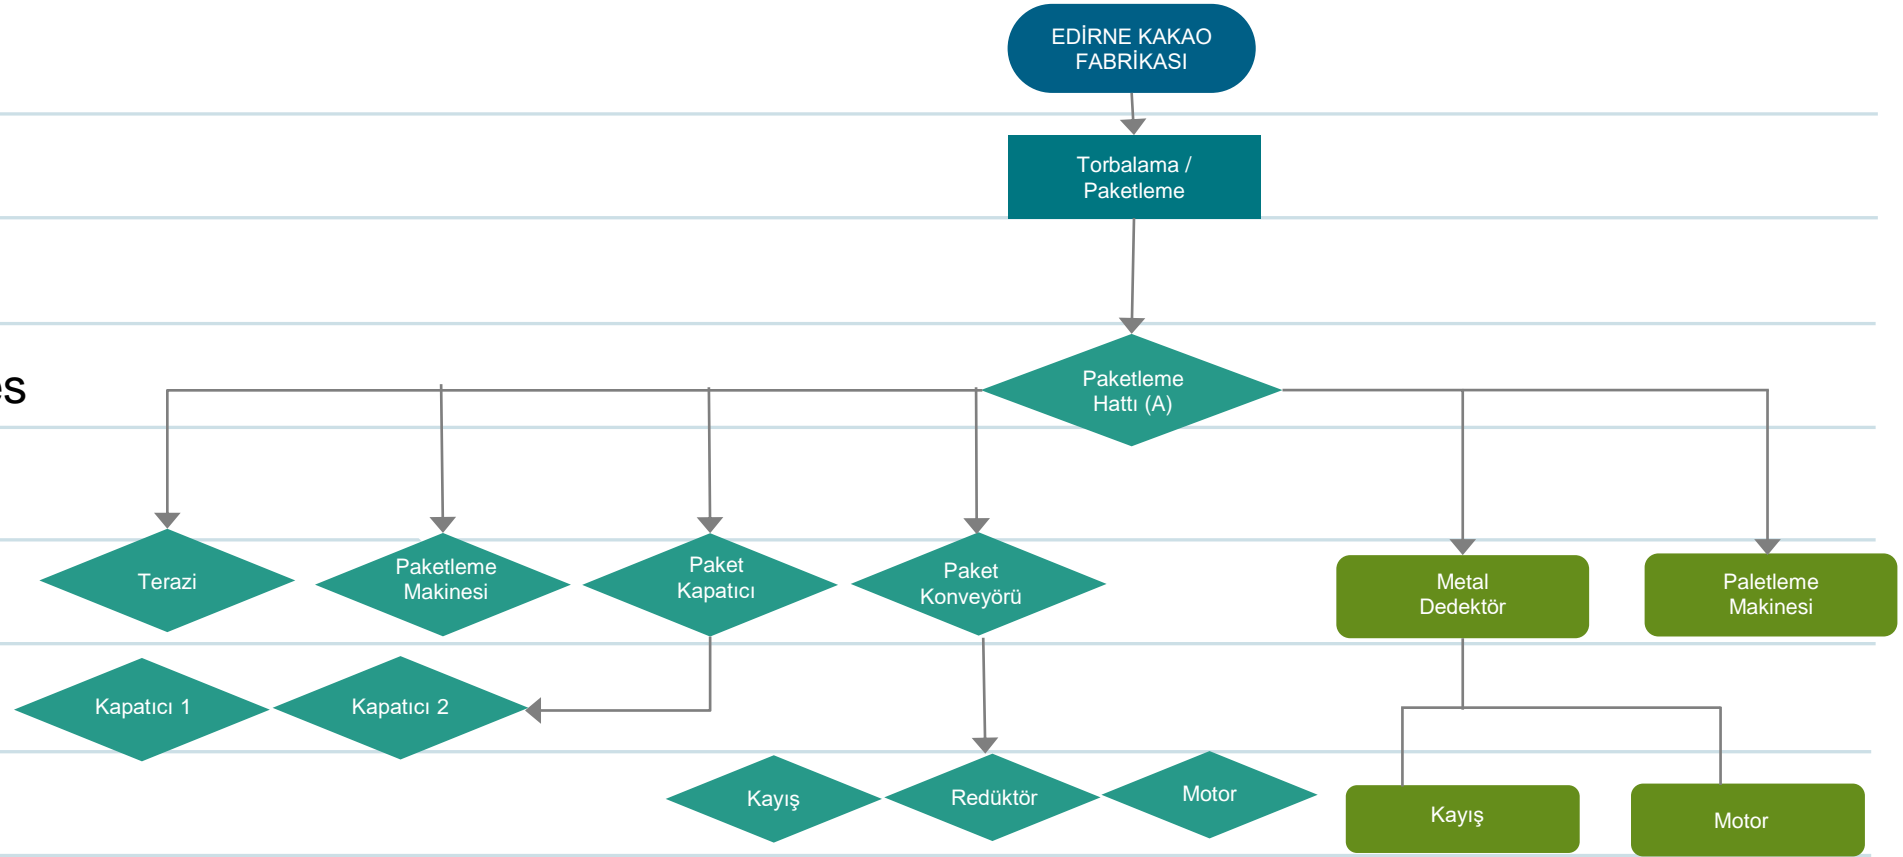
EDİRNE KAKAO FABRİKASI

Torbalama / Paketleme

Paketleme Hattı (A)

es

Terazi

Paketleme Makinesi

Paket Kapatıcı

Paket Konveyörü

Metal Dedektör

Paletleme Makinesi

Kapatıcı 1

Kapatıcı 2

Kayış

Redüktör

Motor

Kayış

Motor